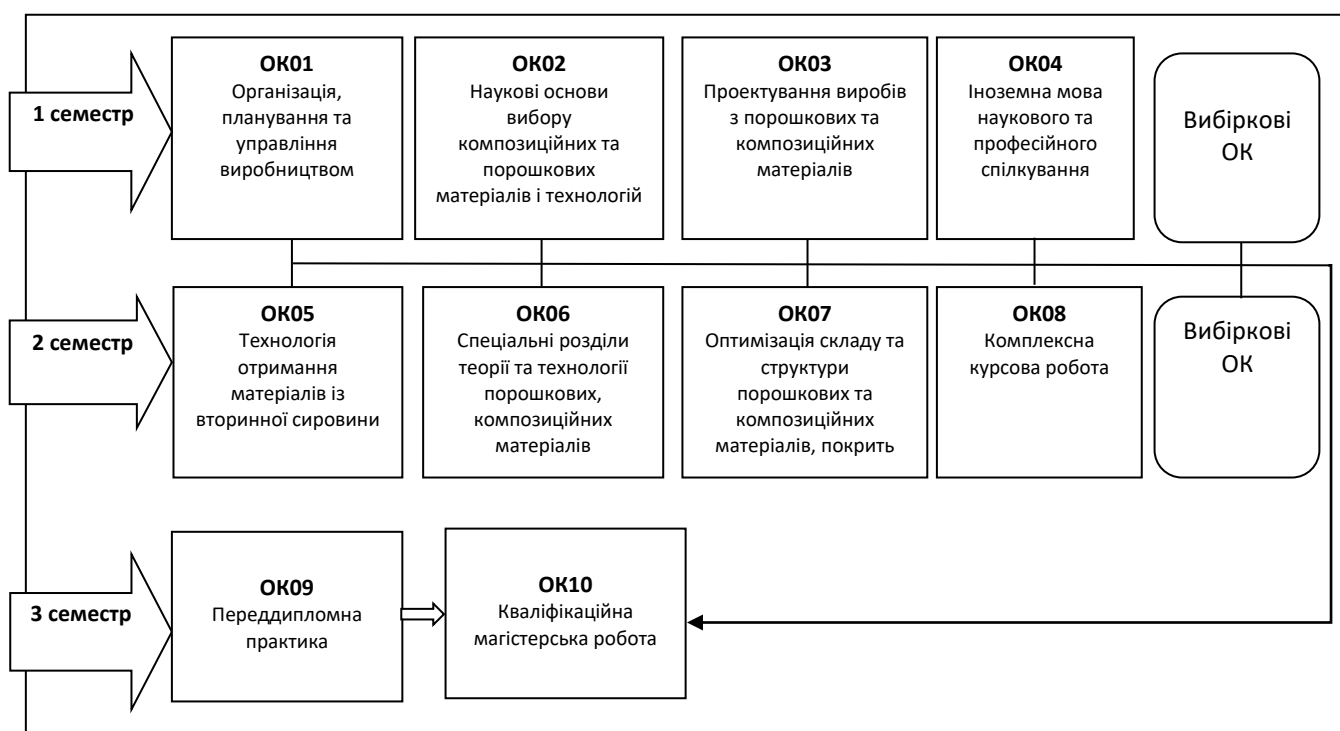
1 семестр

ОК01
Організація, планування та управління виробництвом

ОК02
Наукові основи вибору композиційних та порошкових матеріалів і технологій

ОК03
Проектування виробів з порошкових та композиційних матеріалів

ОК04
Іноземна мова наукового та професійного спілкування

Вибіркові ОК

2 семестр

ОК05
Технологія отримання матеріалів із вторинної сировини

ОК06
Спеціальні розділи теорії та технології порошкових, композиційних матеріалів

ОК07
Оптимізація складу та структури порошкових та композиційних матеріалів, покрить

ОК08
Комплексна курсова робота

Вибіркові ОК

3 семестр

ОК09
Переддипломна практика

ОК10
Кваліфікаційна магістерська робота